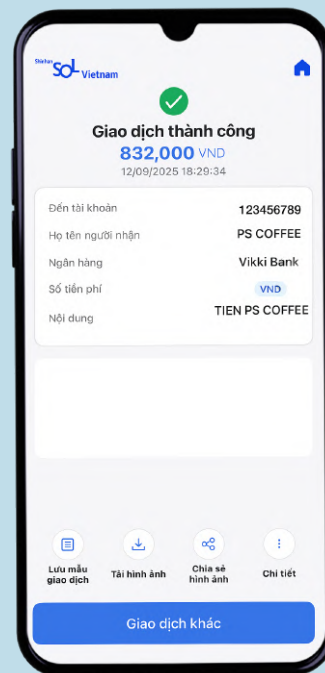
Shinhan SOL Vietnam

Giao dịch thành công
832,000 VND
12/09/2025 18:29:34

| | |
|---|---|
| Đến tài khoản | 123456789 |
| Họ tên người nhận | PS COFFEE |
| Ngân hàng | Vikki Bank |
| Số tiền phí | VND |
| Nội dung | TIEN PS COFFEE |

Lưu mẫu giao dịch
Tải hình ảnh
Chia sẻ hình ảnh
Chi tiết

Giao dịch khác